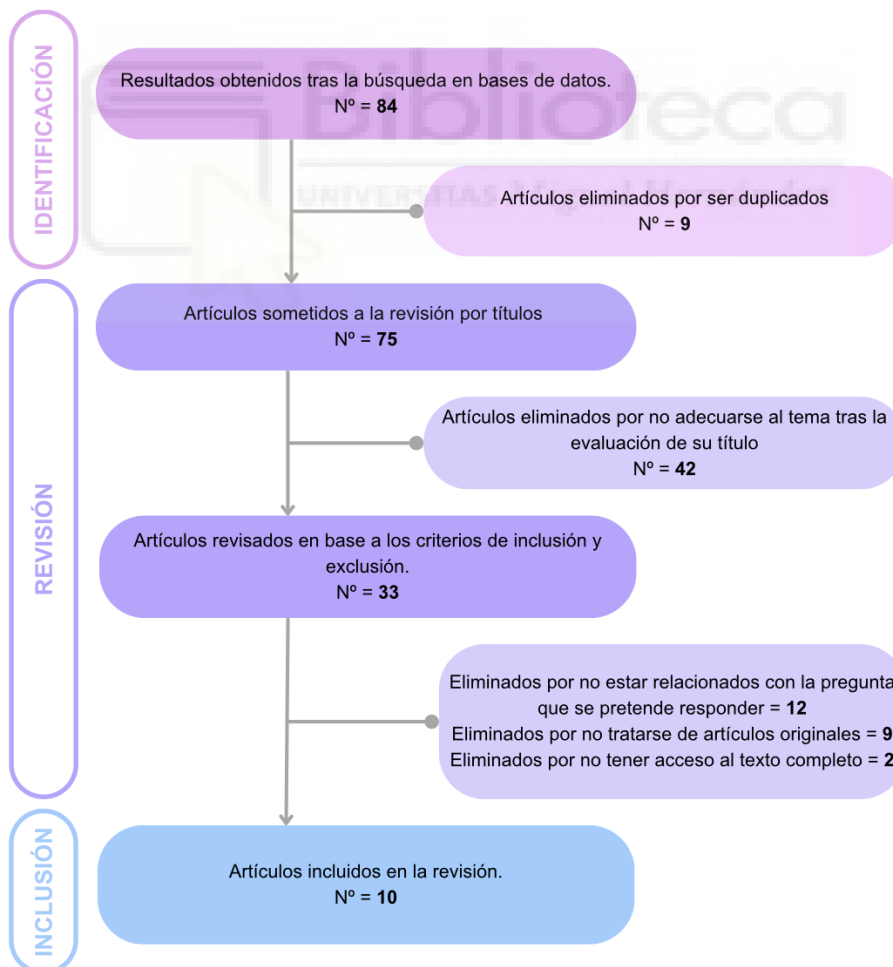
IDENTIFICACIÓN

Resultados obtenidos tras la búsqueda en bases de datos.
Nº = **84**

Biblioteca
UNIVERSITAS

Artículos eliminados por ser duplicados
Nº = **9**

REVISIÓN

Artículos sometidos a la revisión por títulos
Nº = **75**

Artículos eliminados por no adecuarse al tema tras la evaluación de su título
Nº = **42**

Artículos revisados en base a los criterios de inclusión y exclusión.
Nº = **33**

Eliminados por no estar relacionados con la pregunta que se pretende responder = **12**
Eliminados por no tratarse de artículos originales = **9**
Eliminados por no tener acceso al texto completo = **2**

INCLUSIÓN

Artículos incluidos en la revisión.
Nº = **10**